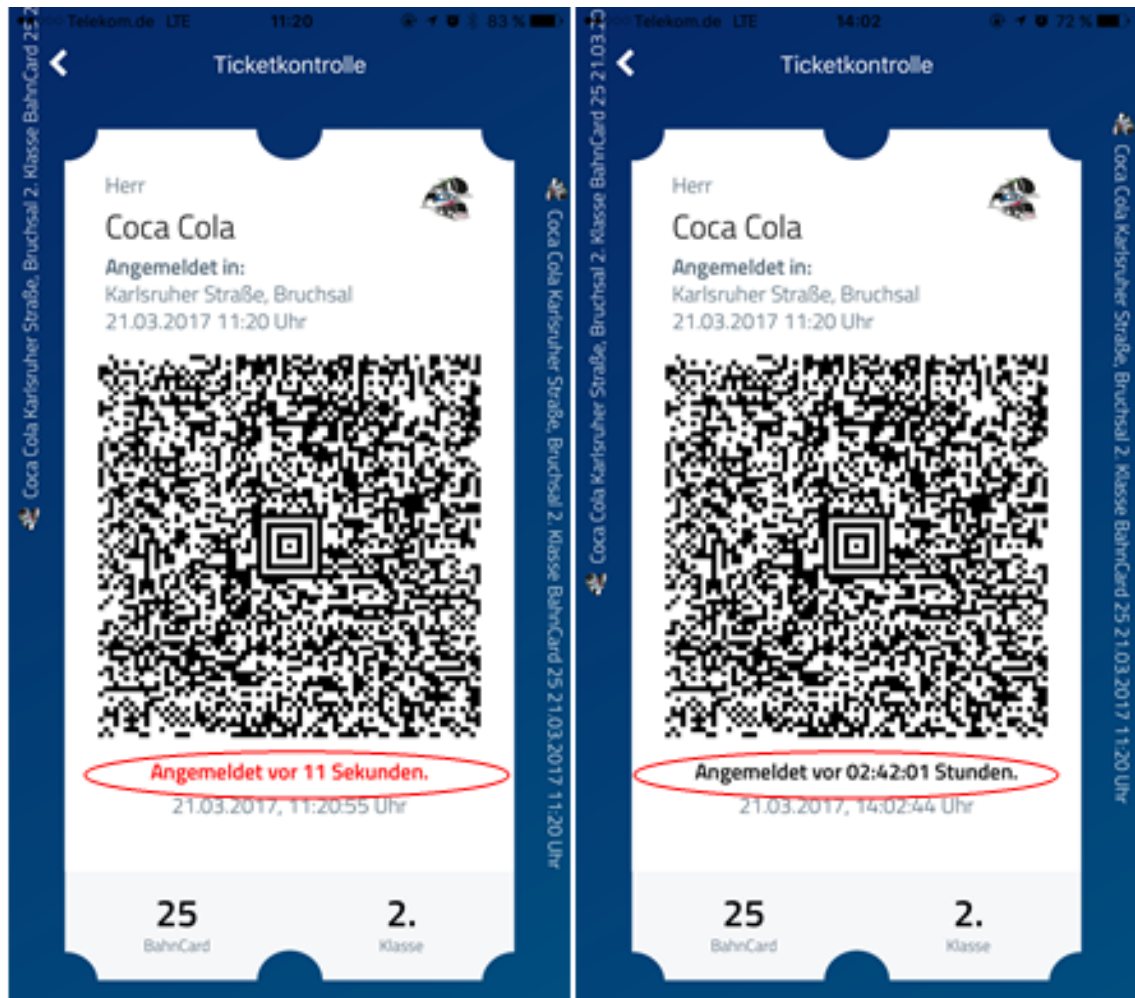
Telekom.de LTE 11:20 83 %

Ticketkontrolle

Coca Cola Karlsruher Straße, Bruchsal 2. Klasse BahnCard 25 21.03.2017 11:20 Uhr

Coca Cola Karlsruher Straße, Bruchsal 2. Klasse BahnCard 2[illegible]

Herr

Coca Cola

Angemeldet in:

Karlsruher Straße, Bruchsal

21.03.2017 11:20 Uhr

Angemeldet vor 11 Sekunden.

21.03.2017, 11:20:55 Uhr

25
BahnCard

2.
Klasse

Telekom.de LTE 14:02 72 %

Ticketkontrolle

Coca Cola Karlsruher Straße, Bruchsal 2. Klasse BahnCard 25 21.03.2017 11:20 Uhr

Coca Cola Karlsruher Straße, Bruchsal 2. Klasse BahnCard 25 21.03.2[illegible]

Herr

Coca Cola

Angemeldet in:

Karlsruher Straße, Bruchsal

21.03.2017 11:20 Uhr

Angemeldet vor 02:42:01 Stunden.

21.03.2017, 14:02:44 Uhr

25
BahnCard

2.
Klasse